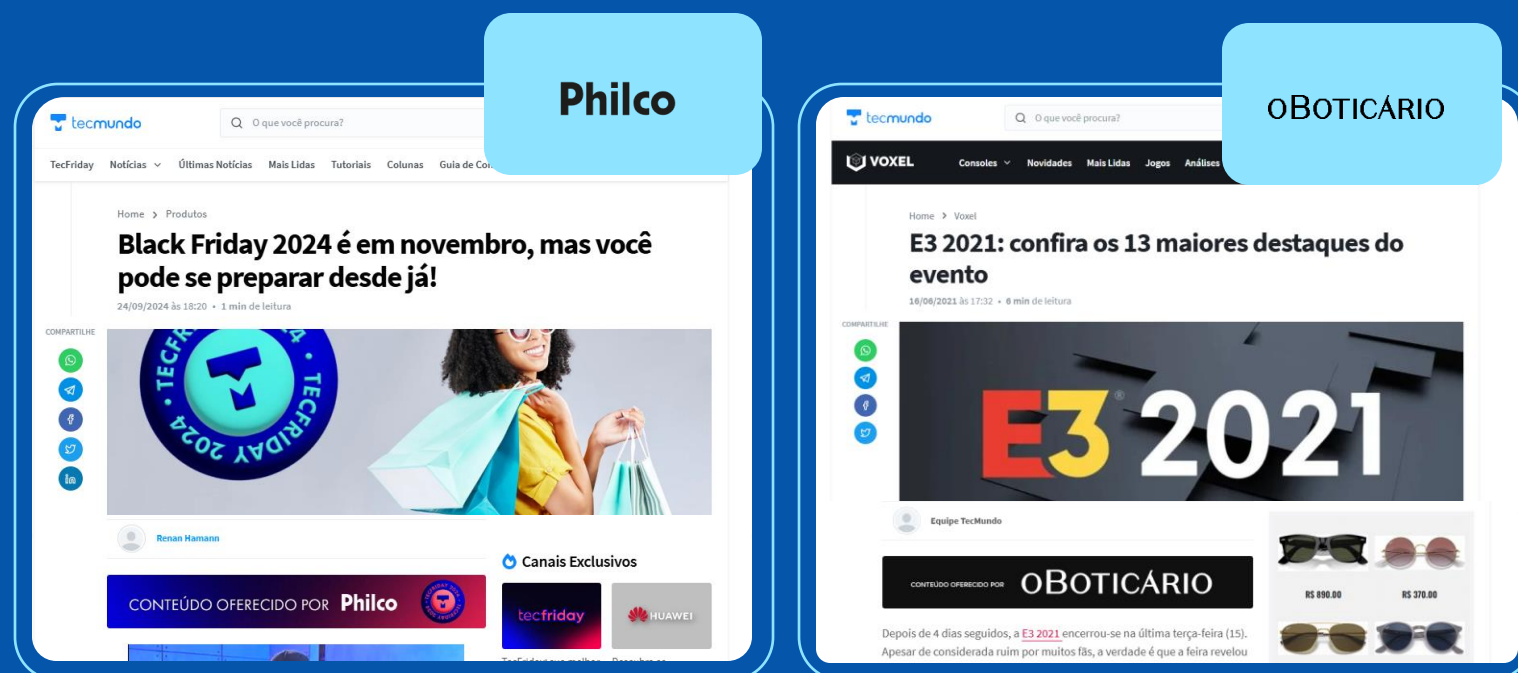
Philco

tecmundo
O que você procura?
TecFriday Notícias Últimas Notícias Mais Lidas Tutoriais Colunas Guia de Co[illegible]

Home > Produtos

Black Friday 2024 é em novembro, mas você pode se preparar desde já!

24/09/2024 às 18:20 • 1 min de leitura

COMPARTILHE

TECFRIDAY 2024 TECFRIDAY 2024

Renan Hamann

Canais Exclusivos

CONTEÚDO OFERECIDO POR Philco

tecfriday

HUAWEI

oBOTICÁRIO

tecmundo
O que você procura?
VOXEL Consoles Novidades Mais Lidas Jogos Análises

Home > Voxel

E3 2021: confira os 13 maiores destaques do evento

16/06/2021 às 17:32 • 6 min de leitura

COMPARTILHE

E3 2021

Equipe TecMundo

CONTEÚDO OFERECIDO POR oBOTICÁRIO

R$ 890.00
R$ 370.00

Depois de 4 dias seguidos, a E3 2021 encerrou-se na última terça-feira (15). Apesar de considerada ruim por muitos fãs, a verdade é que a feira revelou